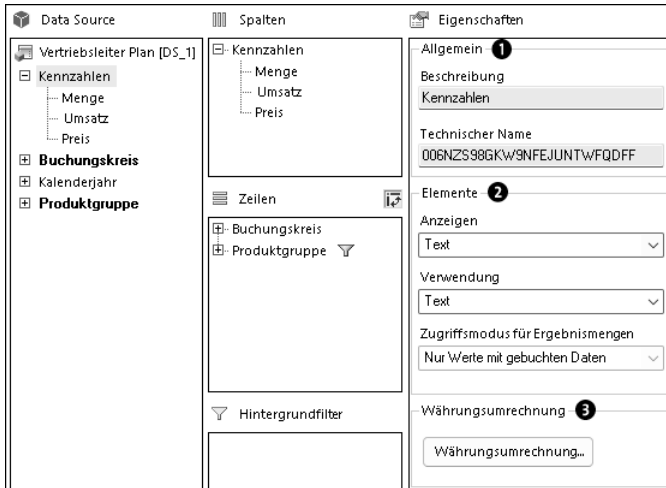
Data Source

Vertriebsleiter Plan [DS_1]
Kennzahlen
Menge
Umsatz
Preis
Buchungskreis
Kalenderjahr
Produktgruppe

Spalten

Kennzahlen
Menge
Umsatz
Preis

Zeilen

Buchungskreis
Produktgruppe

Hintergrundfilter

Eigenschaften

Allgemein 1

Beschreibung
Kennzahlen

Technischer Name
006NZS98GKW9NFEJUNTWFQDFF

Elemente 2

Anzeigen
Text

Verwendung
Text

Zugriffsmodus für Ergebnismengen
Nur Werte mit gebuchten Daten

Währungsumrechnung 3

Währungsumrechnung...